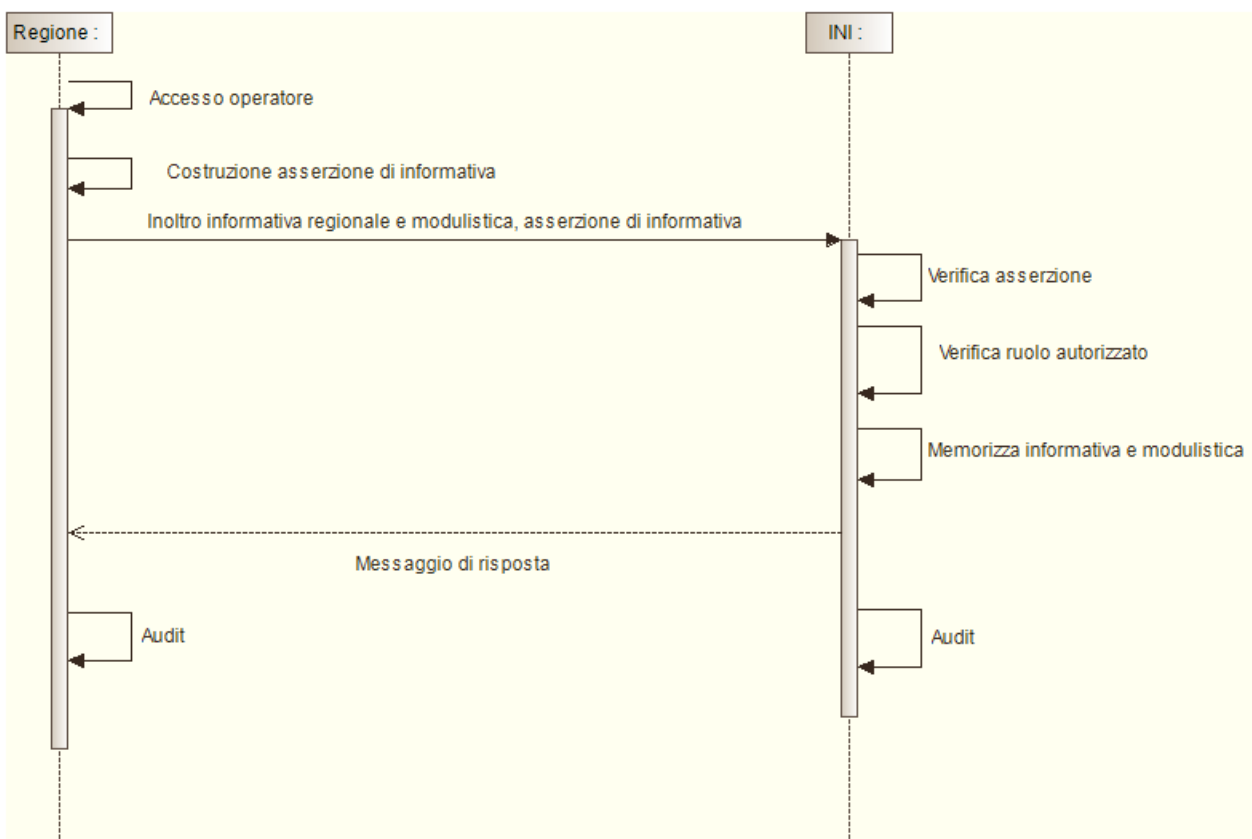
Regione :

INI :

Accesso operatore

Costruzione asserzione di informativa

Inoltro informativa regionale e modulistica, asserzione di informativa

Verifica asserzione

Verifica ruolo autorizzato

Memorizza informativa e modulistica

Messaggio di risposta

Audit

Audit